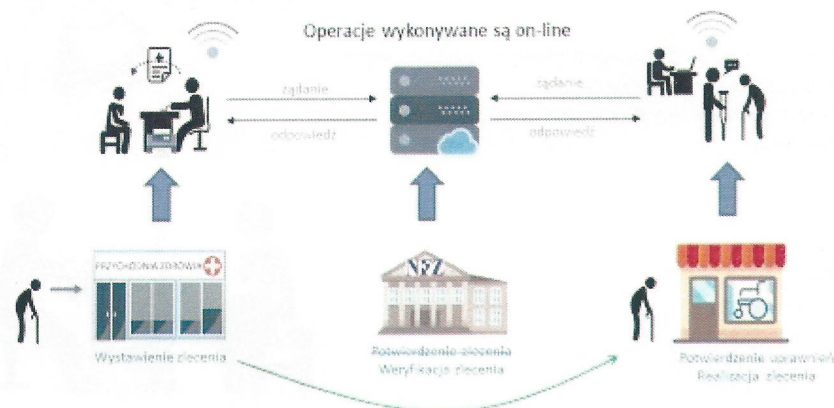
Operacje wykonywane są on-line

żądanie

odpowiedź

żądanie

odpowiedź

PRZYCHODNIA ZDROWIA

NFZ

Wystawienie zlecenia

Potwierdzenie zlecenia
Weryfikacja zlecenia

Potwierdzenie uprawnień
Realizacja zlecenia